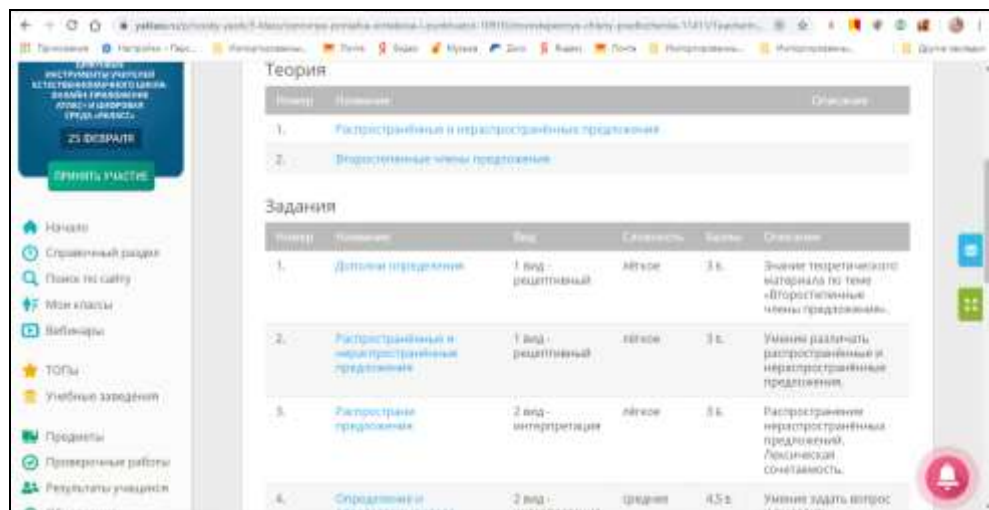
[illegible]

ИНСТРУМЕНТЫ УЧИТЕЛЯ ЕСТЕСТВЕННОНАУЧНОГО ЦИКЛА. ОНЛАЙН-ТРЕНАЖЕРЫ «ЯКЛАСС» И ЦИФРОВАЯ СРЕДА «ЯКЛАСС»

25 ФЕВРАЛЯ

ПРИНЯТЬ УЧАСТИЕ

Начало
Справочный раздел
Поиск по сайту
Мои классы
Вебинары
ТОПы
Учебные заведения
Предметы
Проверочные работы
Результаты учащихся

Теория

| Номер | Название | Описание |
|---|---|---|
| 1. | Распространённые и нераспространённые предложения | |
| 2. | Второстепенные члены предложения | |

Задания

| Номер | Название | Вид | Сложность | Баллы | Описание |
|---|---|---|---|---|---|
| 1. | Дополни определения | 1 вид - репетитивный | лёгкое | 3 б. | Знание теоретического материала по теме «Второстепенные члены предложения». |
| 2. | Распространённые и нераспространённые предложения | 1 вид - репетитивный | лёгкое | 3 б. | Умение различать распространённые и нераспространённые предложения. |
| 3. | Распространи предложения | 2 вид - интерпретация | лёгкое | 3 б. | Распространение нераспространённых предложений. Лексическая сочетаемость. |
| 4. | Определения и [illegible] | 2 вид - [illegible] | среднее | 4,5 б. | Умение задать вопрос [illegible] |